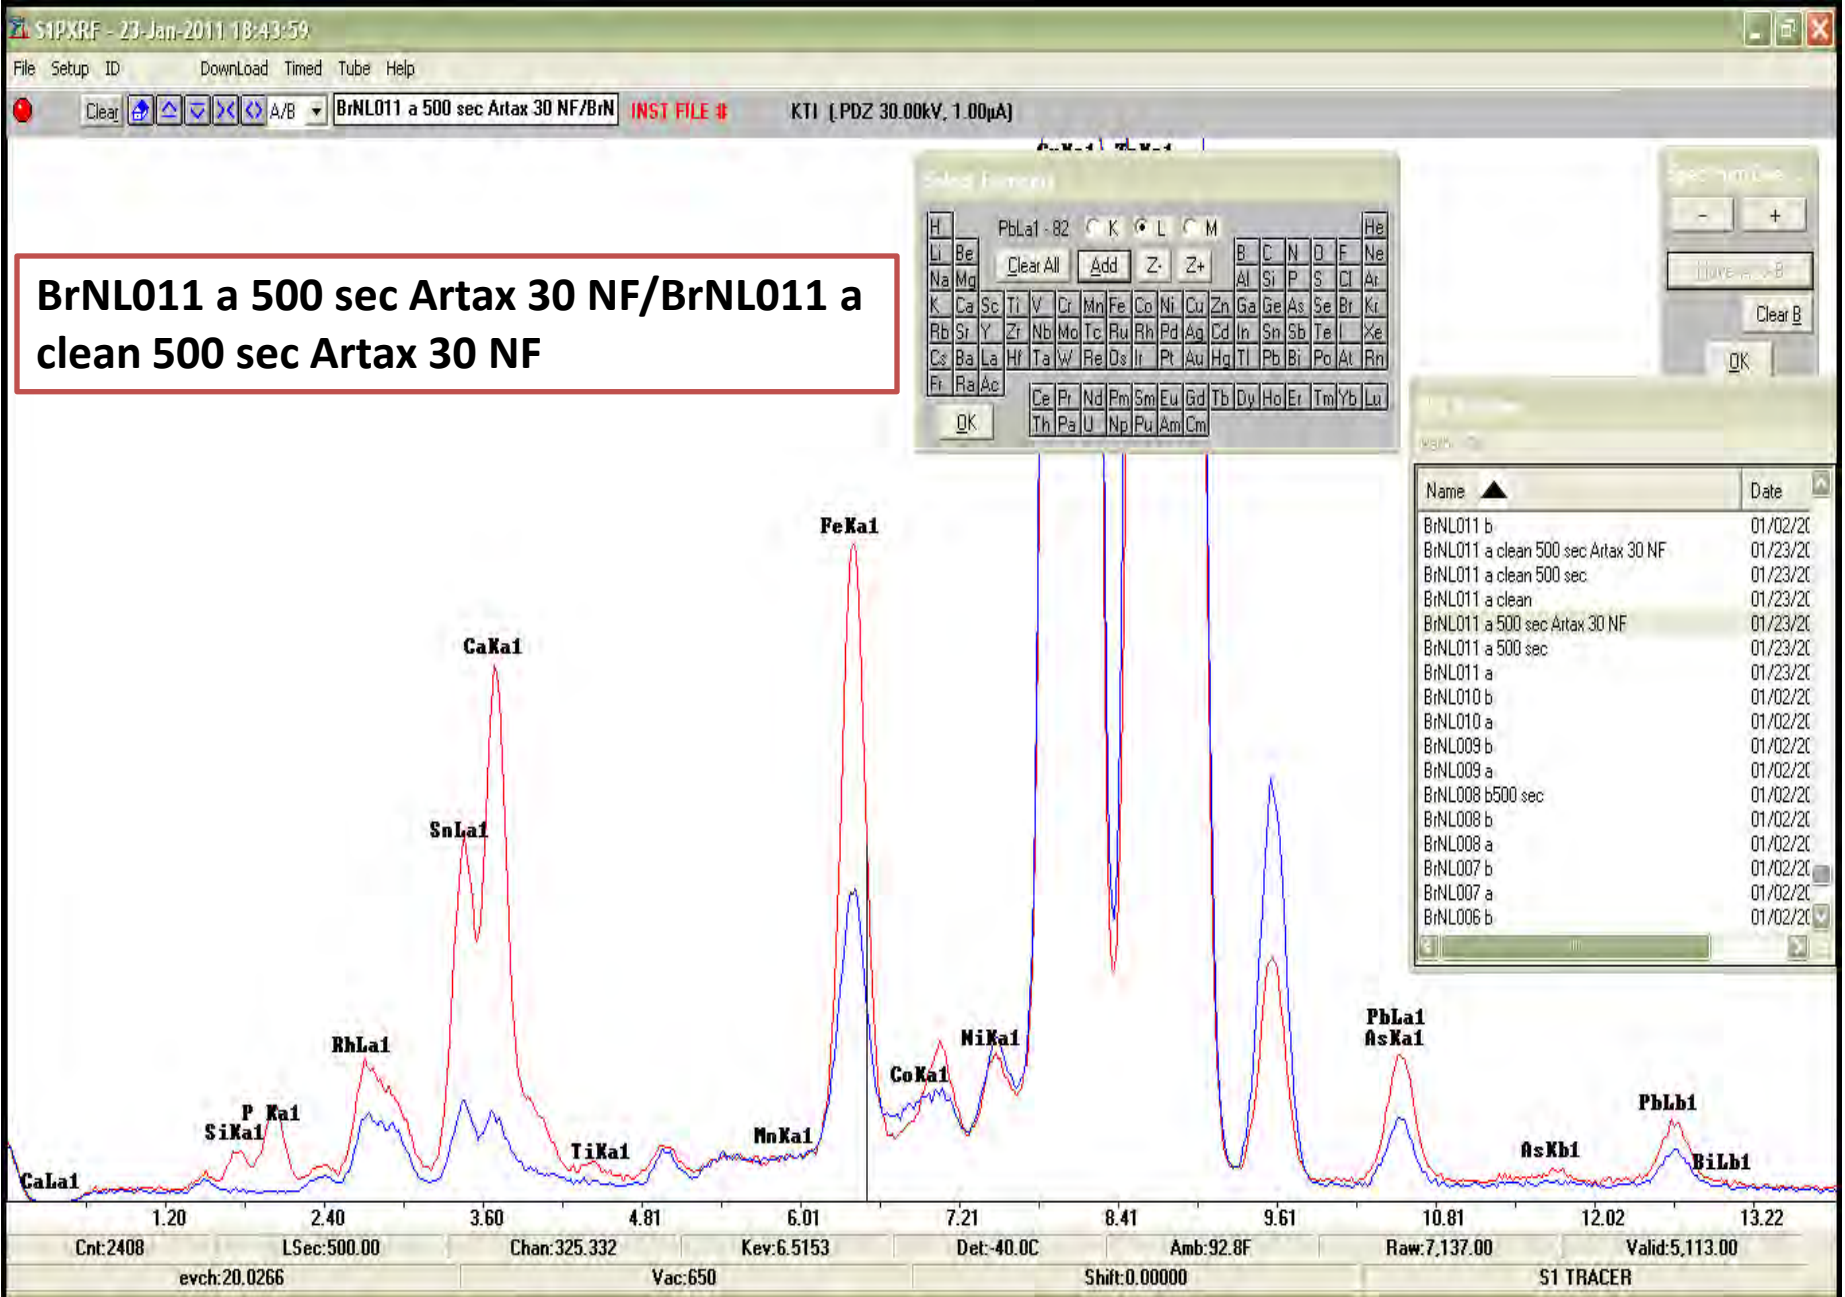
S1PXRF - 23-Jan-2011 18:43:59

File Setup ID Download Timed Tube Help

Clear A/B BrNL011 a 500 sec Artax 30 NF/BrN INST FILE # KTI [PDZ 30.00kV, 1.00µA]

BrNL011 a 500 sec Artax 30 NF/BrNL011 a clean 500 sec Artax 30 NF

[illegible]

PbLa1 - 82 K L M

Clear All Add Z- Z+

| H | | | | | | | | | | | | | | | | | He |
|---|---|---|---|---|---|---|---|---|---|---|---|---|---|---|---|---|---|
| Li | Be | | | | | | | | | | | B | C | N | O | F | Ne |
| Na | Mg | | | | | | | | | | | Al | Si | P | S | Cl | Ar |
| K | Ca | Sc | Ti | V | Cr | Mn | Fe | Co | Ni | Cu | Zn | Ga | Ge | As | Se | Br | Kr |
| Rb | Sr | Y | Zr | Nb | Mo | Tc | Ru | Rh | Pd | Ag | Cd | In | Sn | Sb | Te | I | Xe |
| Cs | Ba | La | Hf | Ta | W | Re | Os | Ir | Pt | Au | Hg | Tl | Pb | Bi | Po | At | Rn |
| Fr | Ra | Ac | | | | | | | | | | | | | | | |

Ce Pr Nd Pm Sm Eu Gd Tb Dy Ho Er Tm Yb Lu
Th Pa U Np Pu Am Cm

OK

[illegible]
- +
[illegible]
Clear B
OK

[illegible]

| Name | Date |
|---|---|
| BrNL011 b | 01/02/2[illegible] |
| BrNL011 a clean 500 sec Artax 30 NF | 01/23/2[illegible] |
| BrNL011 a clean 500 sec | 01/23/2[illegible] |
| BrNL011 a clean | 01/23/2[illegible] |
| BrNL011 a 500 sec Artax 30 NF | 01/23/2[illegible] |
| BrNL011 a 500 sec | 01/23/2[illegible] |
| BrNL011 a | 01/23/2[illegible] |
| BrNL010 b | 01/02/2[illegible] |
| BrNL010 a | 01/02/2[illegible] |
| BrNL009 b | 01/02/2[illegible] |
| BrNL009 a | 01/02/2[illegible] |
| BrNL008 b500 sec | 01/02/2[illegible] |
| BrNL008 b | 01/02/2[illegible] |
| BrNL008 a | 01/02/2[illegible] |
| BrNL007 b | 01/02/2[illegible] |
| BrNL007 a | 01/02/2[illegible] |
| BrNL006 b | 01/02/2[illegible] |

FeKa1 CaKa1 SnLa1 RhLa1 P Ka1 SiKa1 CaLa1 TiKa1 MnKa1 CoKa1 NiKa1 PbLa1 AsKa1 AsKb1 PbLb1 BiLb1

1.20 2.40 3.60 4.81 6.01 7.21 8.41 9.61 10.81 12.02 13.22

Cnt:2408 LSec:500.00 Chan:325.332 Kev:6.5153 Det:-40.0C Amb:92.8F Raw:7,137.00 Valid:5,113.00
evch:20.0266 Vac:650 Shift:0.00000 S1 TRACER